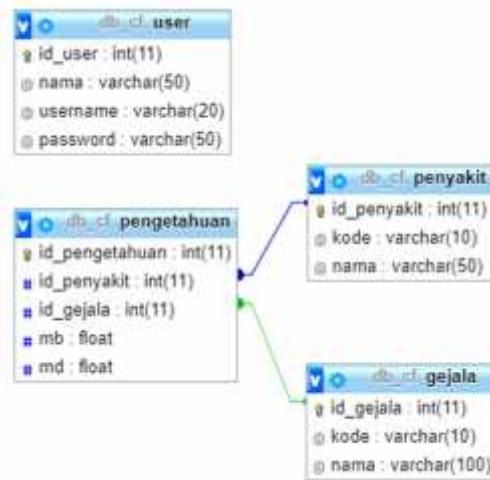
db_cf user
id_user : int(11)
nama : varchar(50)
username : varchar(20)
password : varchar(50)

db_cf penyakit
id_penyakit : int(11)
kode : varchar(10)
nama : varchar(50)

db_cf pengetahuan
id_pengetahuan : int(11)
id_penyakit : int(11)
id_gejala : int(11)
mb : float
md : float

db_cf gejala
id_gejala : int(11)
kode : varchar(10)
nama : varchar(100)